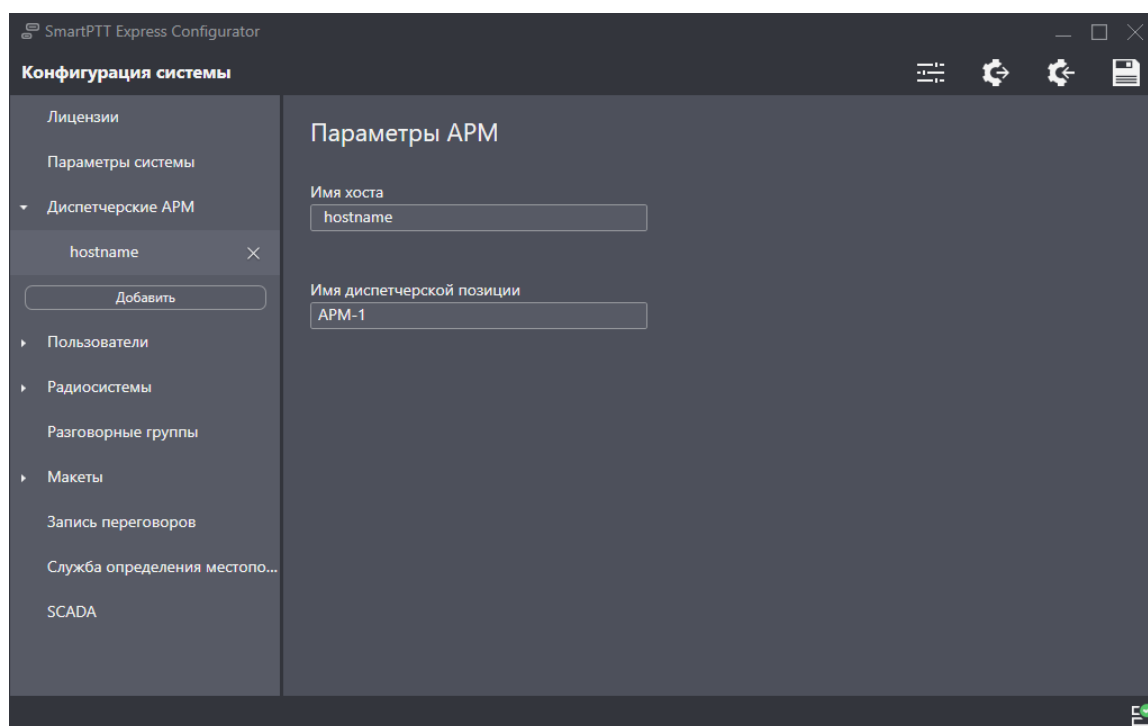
SmartPTT Express Configurator

Конфигурация системы

Лицензии

Параметры системы

Диспетчерские АРМ

hostname

Добавить

Пользователи

Радиосистемы

Разговорные группы

Макеты

Запись переговоров

Служба определения местопо...

SCADA

Параметры АРМ

Имя хоста

hostname

Имя диспетчерской позиции

АРМ-1